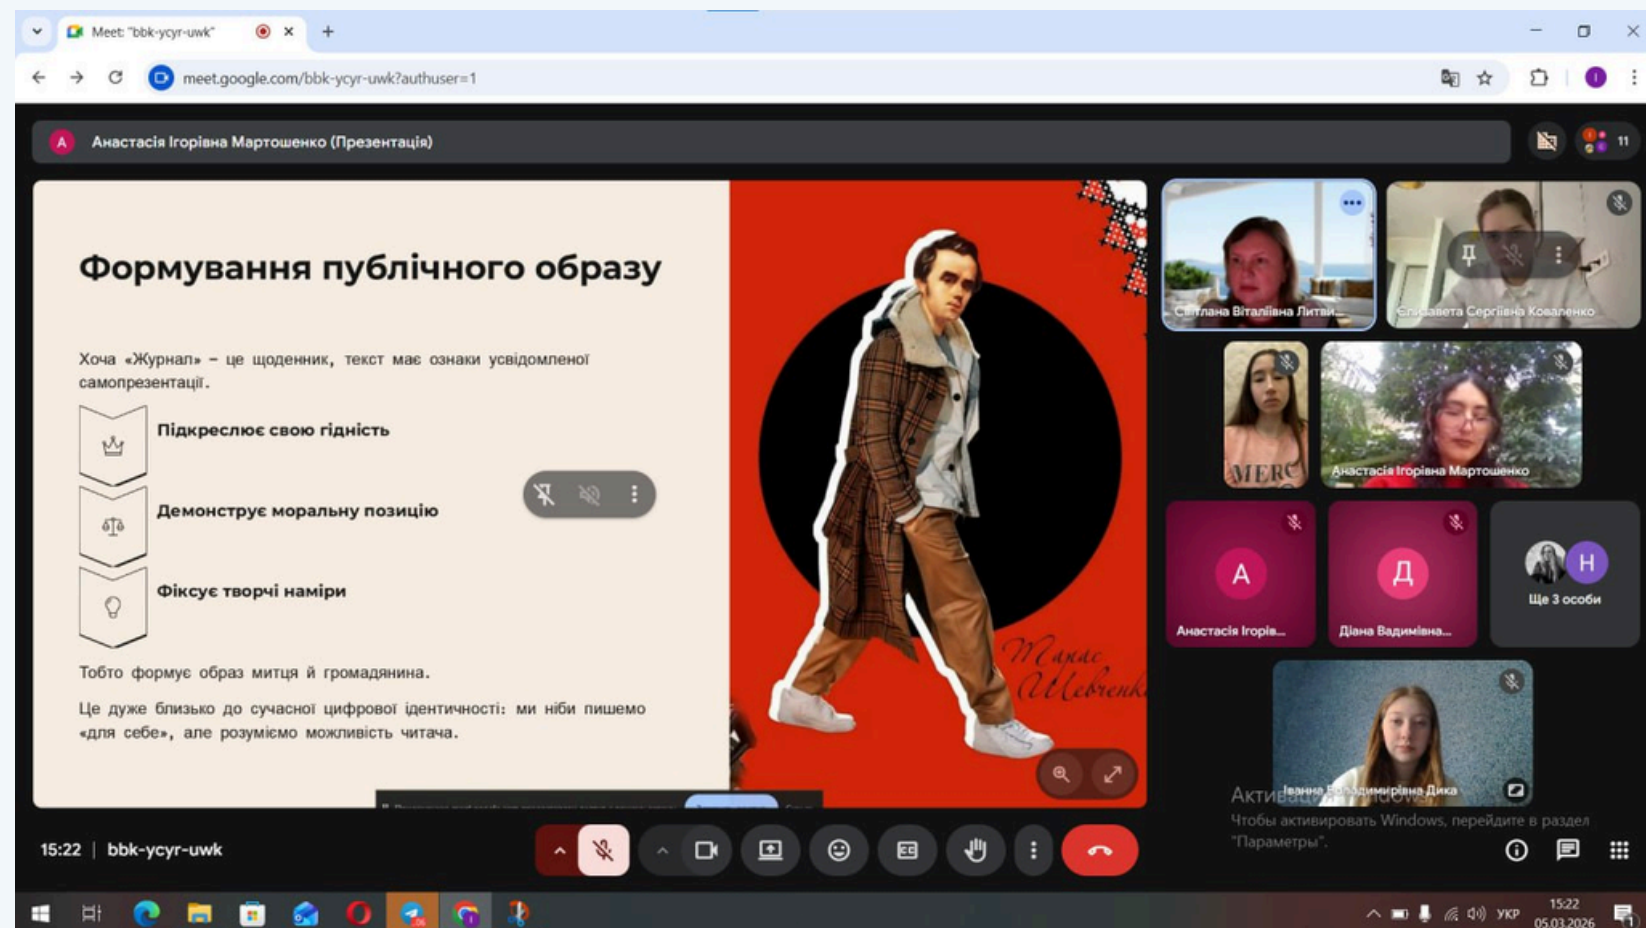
Meet: "bbk-ycyr-uwk"

meet.google.com/bbk-ycyr-uwk?authuser=1

Анастасія Ігорівна Мартошенко (Презентація)

11

Формування публічного образу

Хоча «Журнал» – це щоденник, текст має ознаки усвідомленої самопрезентації:

Підкреслює свою гідність

Демонструє моральну позицію

Фіксує творчі наміри

Тобто формує образ митця й громадянина.

Це дуже близько до сучасної цифрової ідентичності: ми ніби пишемо «для себе», але розуміємо можливість читача.

Тарас Шевченко

Світлана Віталіївна Литви...

Єлизавета Сергіївна Коваленко

Анастасія Ігорівна Мартошенко

A

Анастасія Ігорів...

Д

Діана Вадимівна...

H

Ще 3 особи

Іванна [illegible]димирівна Дика

Активация Windows
Чтобы активировать Windows, перейдите в раздел "Параметры".

15:22 | bbk-ycyr-uwk

УКР 15:22 05.03.2026